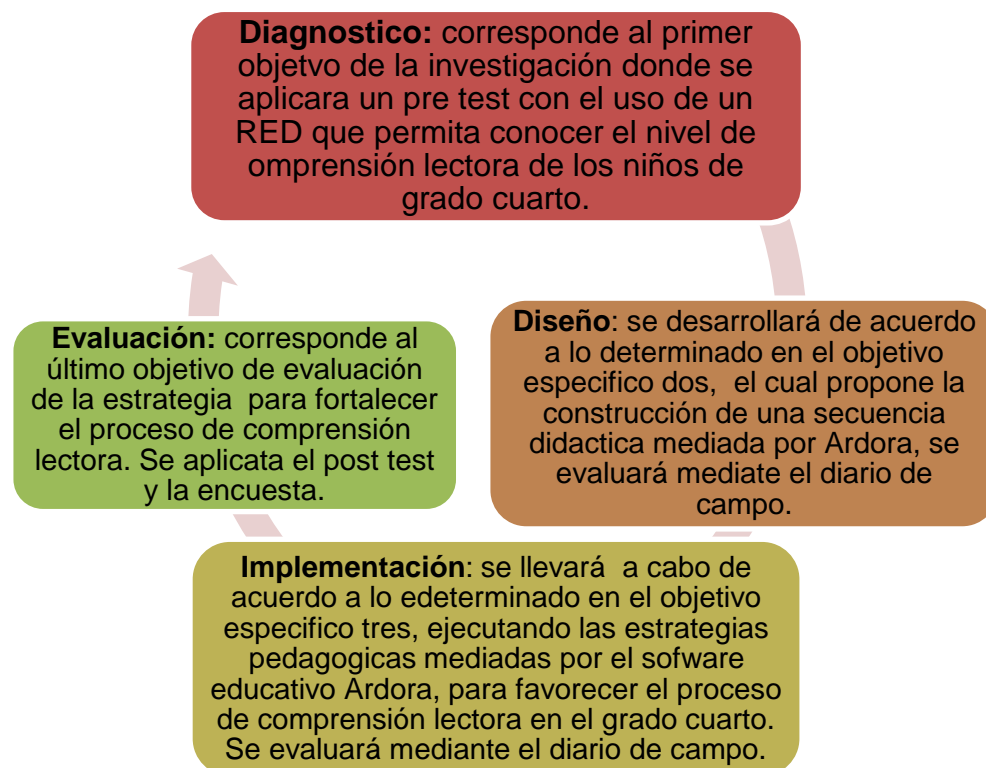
**Diagnostico:** corresponde al primer objetivo de la investigación donde se aplicara un pre test con el uso de un RED que permita conocer el nivel de omprensión lectora de los niños de grado cuarto.

**Diseño**: se desarrollará de acuerdo a lo determinado en el objetivo especifico dos, el cual propone la construcción de una secuencia didactica mediada por Ardora, se evaluará mediate el diario de campo.

**Implementación**: se llevará a cabo de acuerdo a lo edeterminado en el objetivo especifico tres, ejecutando las estrategias pedagogicas mediadas por el sofware educativo Ardora, para favorecer el proceso de comprensión lectora en el grado cuarto. Se evaluará mediante el diario de campo.

**Evaluación:** corresponde al último objetivo de evaluación de la estrategia para fortalecer el proceso de comprensión lectora. Se aplicata el post test y la encuesta.